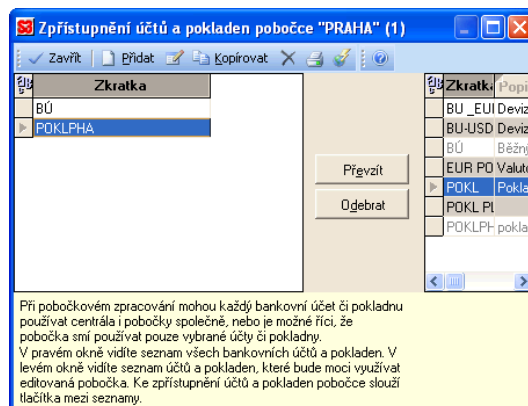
Zpřístupnění účtů a pokladen pobočce "PRAHA" (1)

Zavřít | Přidat | Kopírovat

| Zkratka |
|---|
| BÚ |
| POKLPHA |

Převzít

Odebrat

| Zkratka | Popi |
|---|---|
| BU _EUI | Deviz |
| BU-USD | Deviz |
| BÚ | Běžn |
| EUR PO | Valut |
| POKL | Pokla |
| POKL PI | |
| POKLPH | pokla |

Při pobočkovém zpracování mohou každý bankovní účet či pokladnu používat centrála i pobočky společně, nebo je možné říci, že pobočka smí používat pouze vybrané účty či pokladny.
V pravém okně vidíte seznam všech bankovních účtů a pokladen. V levém okně vidíte seznam účtů a pokladen, které bude moci využívat editovaná pobočka. Ke zpřístupnění účtů a pokladen pobočce slouží tlačítka mezi seznamy.